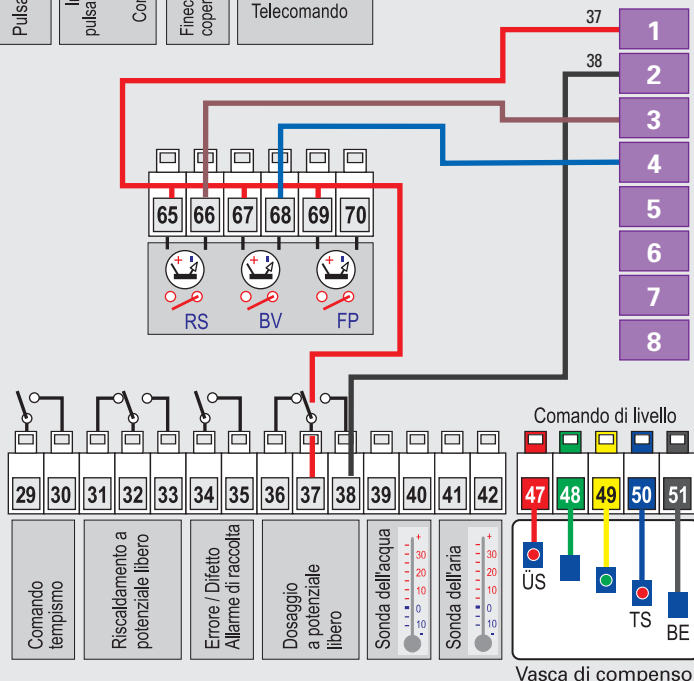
Pulsa
pulsa
Co
Finec
coper
Telecomando

37
38
1
2
3
4
5
6
7
8

65 66 67 68 69 70
RS BV FP

Comando di livello

29 30 31 32 33 34 35 36 37 38 39 40 41 42

47 48 49 50 51

Comando tempismo
Riscaldamento a potenziale libero
Errore / Difetto Allarme di raccolta
Dosaggio a potenziale libero
Sonda dell'acqua
Sonda dell'aria

+
30
20
10
0
10
-

+
30
20
10
0
10
-

ÜS
TS
BE

Vasca di compenso